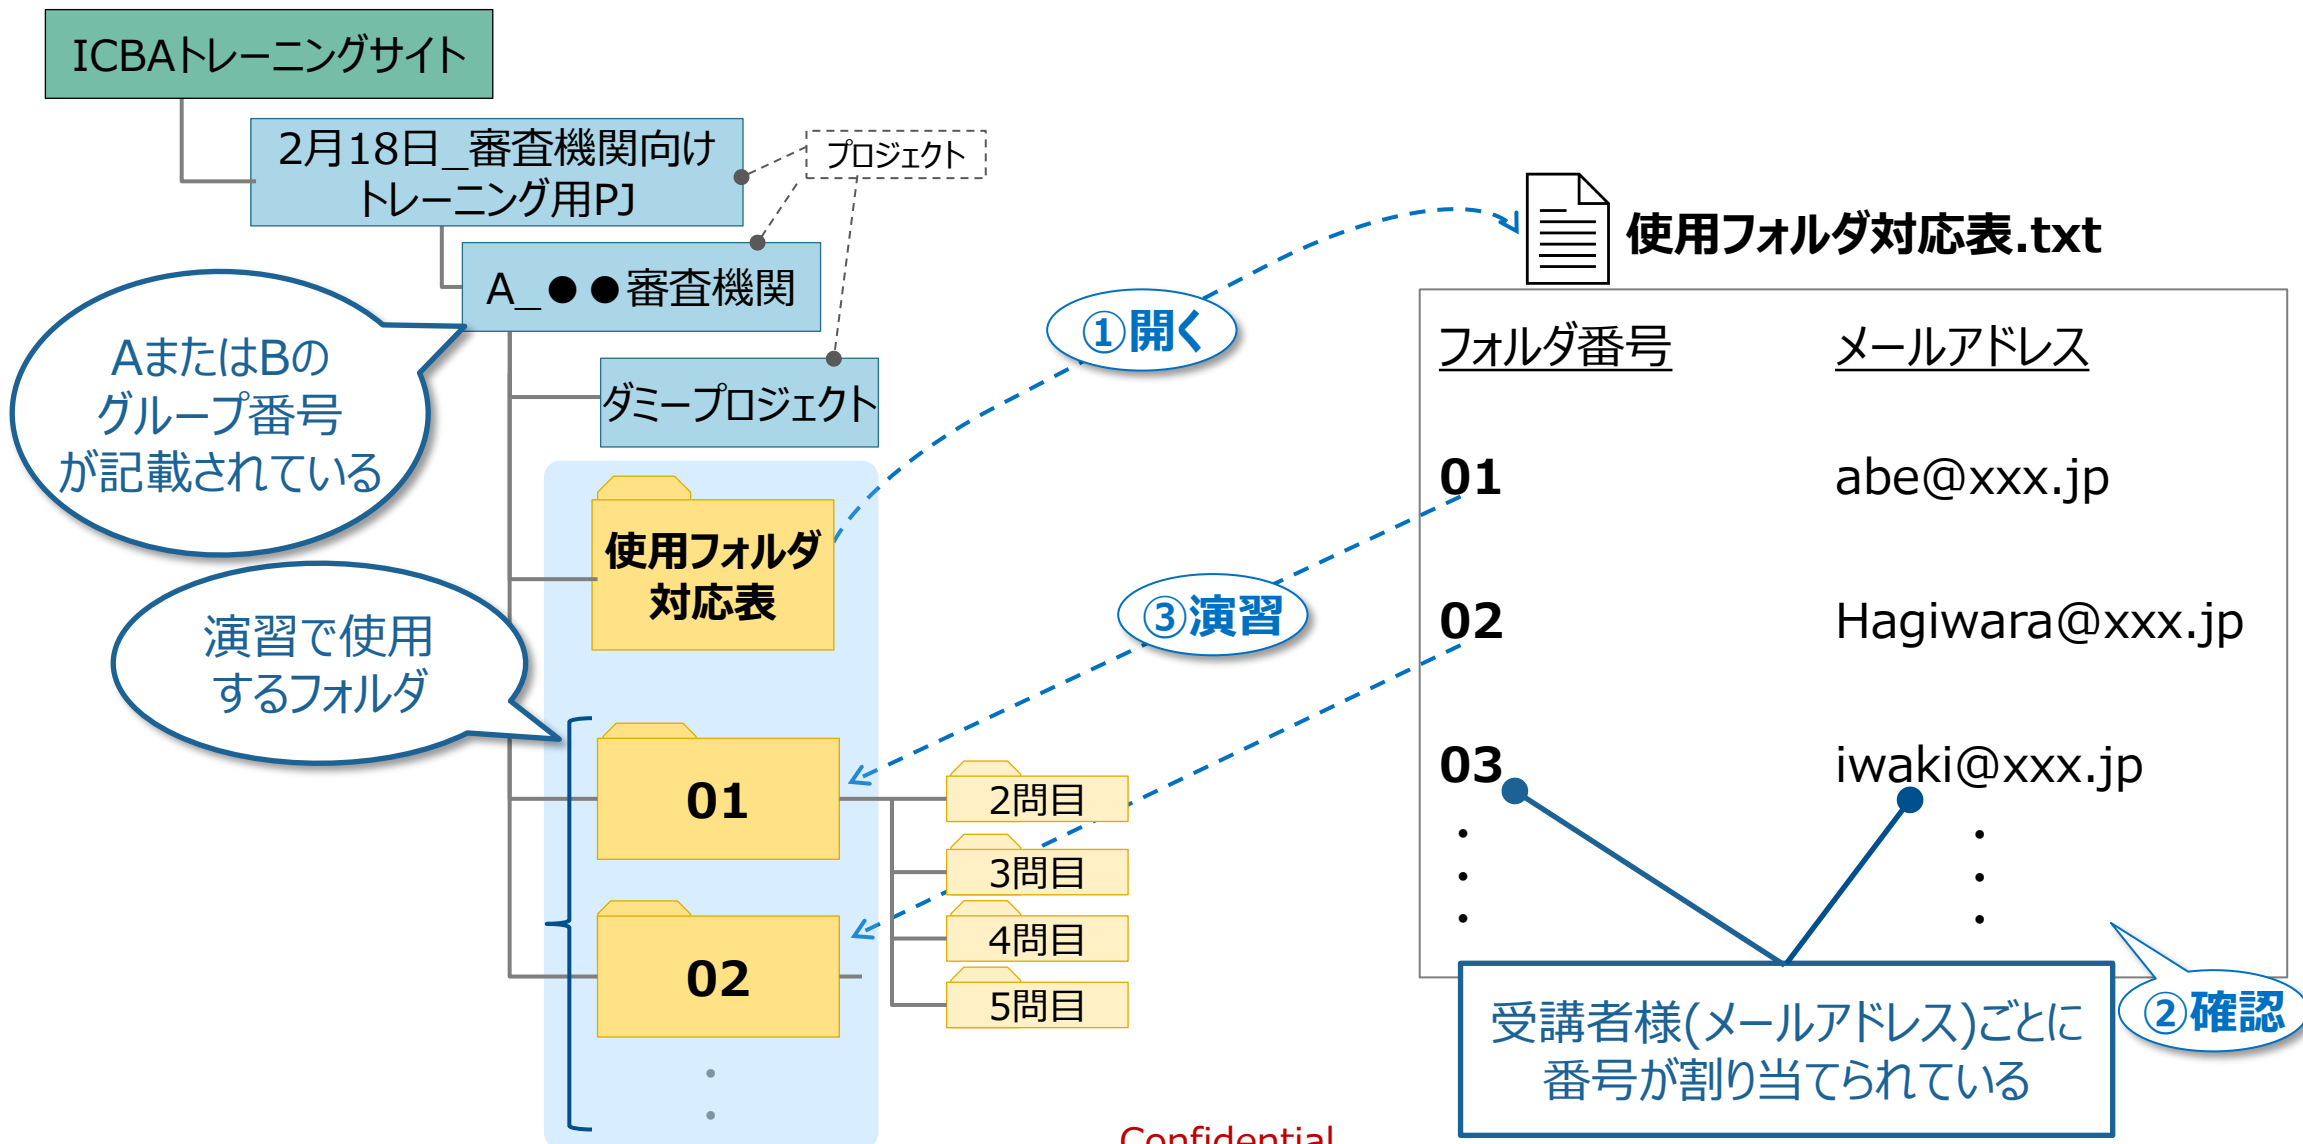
ICBAトレーニングサイト

2月18日_審査機関向けトレーニング用PJ

プロジェクト

A_●●審査機関

AまたはBのグループ番号が記載されている

ダミープロジェクト

使用フォルダ対応表

演習で使用するフォルダ

01

02

2問目

3問目

4問目

5問目

①開く

③演習

使用フォルダ対応表.txt

| フォルダ番号 | メールアドレス |
|---|---|
| 01 | abe@xxx.jp |
| 02 | Hagiwara@xxx.jp |
| 03 | iwaki@xxx.jp |

②確認

受講者様(メールアドレス)ごとに番号が割り当てられている

Confidential